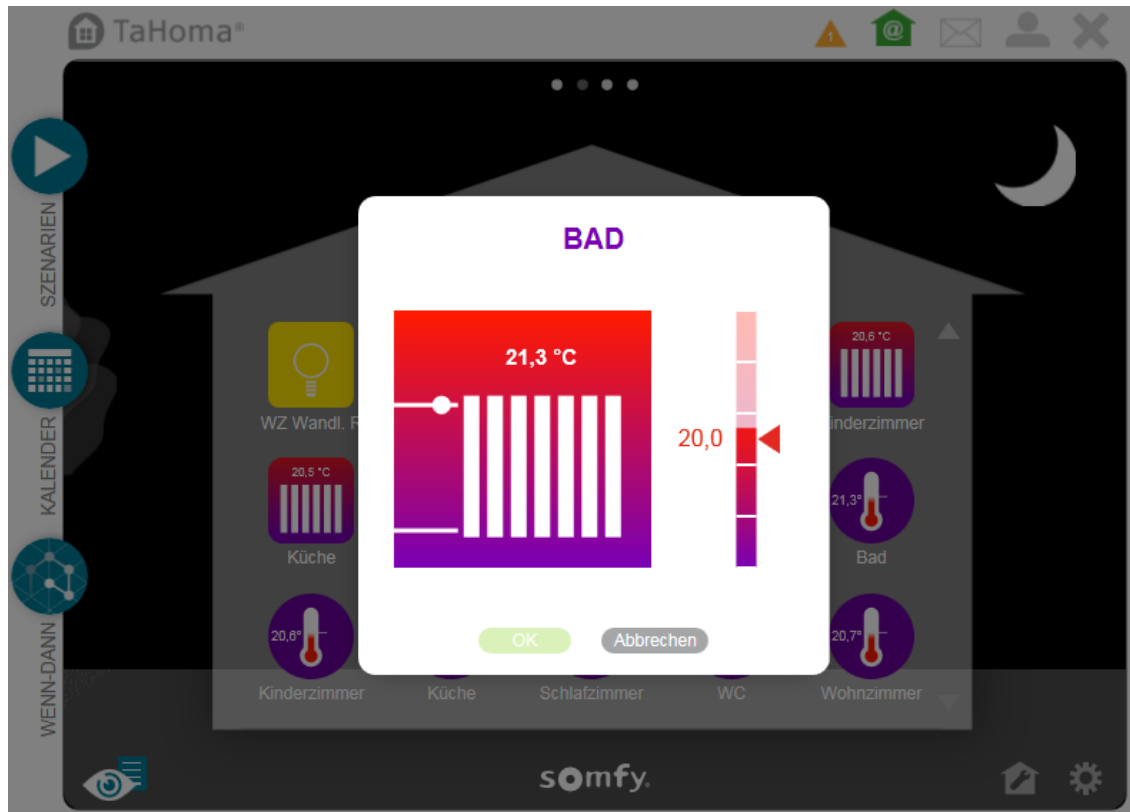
TaHoma®

1

SZENARIEN

KALENDER

WENN-DANN

BAD

21,3 °C

20,0

OK

Abbrechen

WZ Wandl. R

20,5 °C

Küche

20,6 °C

Kinderzimmer

21,3°

Bad

20,6°

Kinderzimmer

Küche

Schlafzimmer

WC

20,7°

Wohnzimmer

somfy.